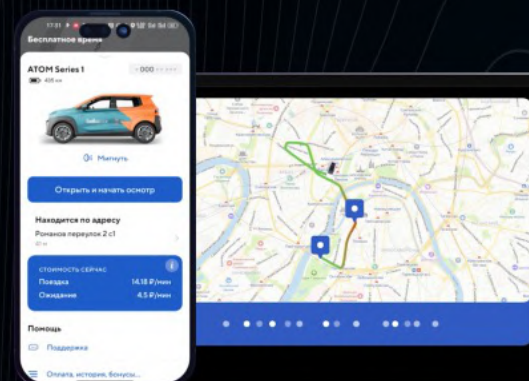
17:31

Бесплатное время

ATOM Series 1

405 км

Мигнуть

Открыть и начать осмотр

Находится по адресу

Романов переулок 2 с1

СТОИМОСТЬ СЕЙЧАС

Поездка 14.18 ₽/мин

Ожидание 4.5 ₽/мин

Помощь

Поддержка

Оплата, история, бонусы...